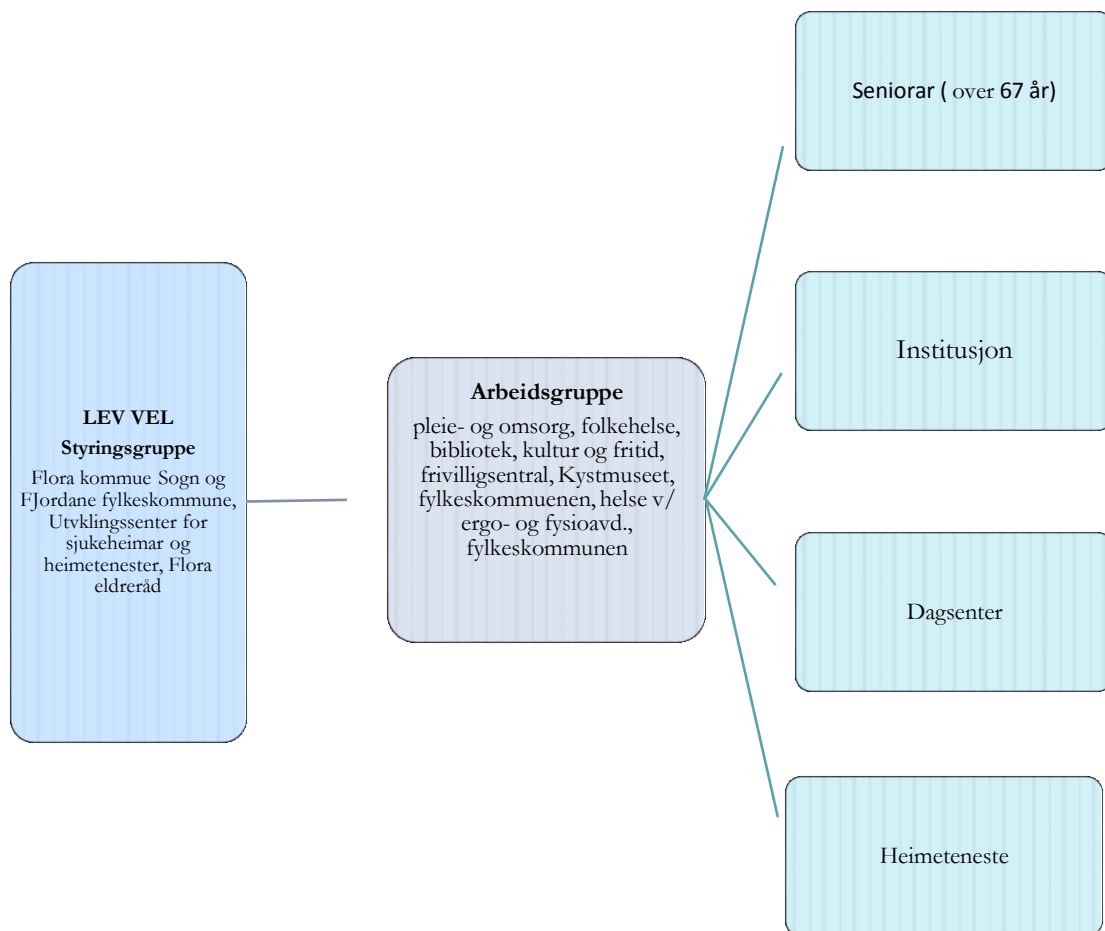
LEV VEL

Styringsgruppe

Flora kommue Sogn og FJordane fylkeskommune, Utvklingssenter for sjukeheimar og heimetenester, Flora eldreråd

Arbeidsgruppe

pleie- og omsorg, folkehelse, bibliotek, kultur og fritid, frivilligsentral, Kystmuseet, fylkeskommuenen, helse v/ ergo- og fysioavd., fylkeskommunen

Seniorar ( over 67 år)

Institusjon

Dagsenter

Heimeteneste